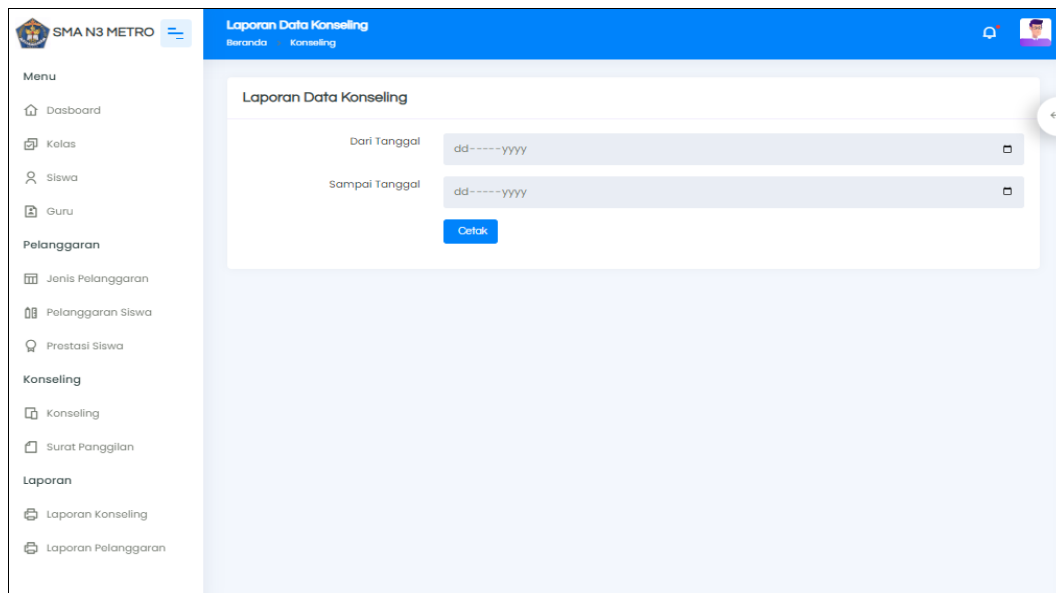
SMA N3 METRO

Laporan Data Konseling
Beranda Konseling

Menu
Dasboard
Kelas
Siswa
Guru
Pelanggaran
Jenis Pelanggaran
Pelanggaran Siswa
Prestasi Siswa
Konseling
Konseling
Surat Panggilan
Laporan
Laporan Konseling
Laporan Pelanggaran

Laporan Data Konseling

Dari Tanggal dd-----yyyy
Sampai Tanggal dd-----yyyy
Cetak